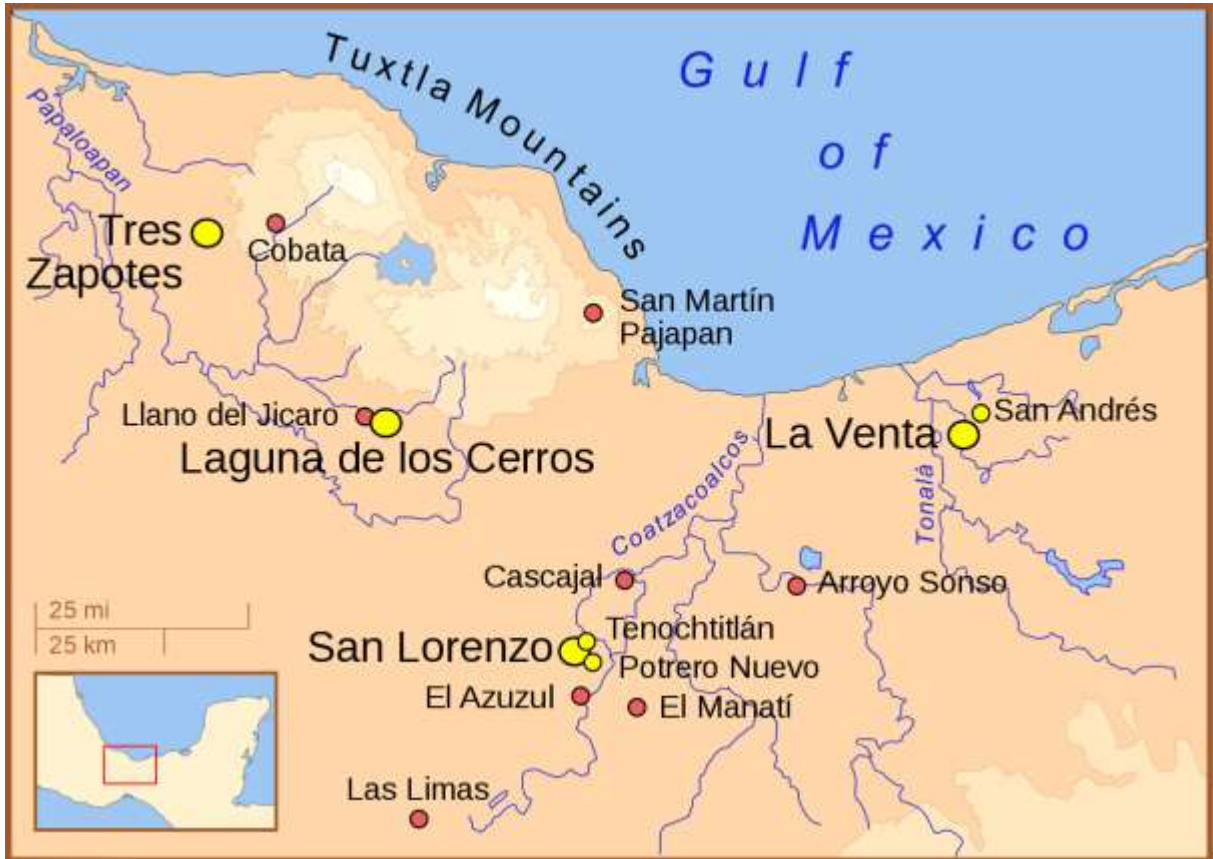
Gulf of Mexico

Tuxtla Mountains

Papaloapan

Tres Zapotes

Cobata

San Martín Pajapan

Llano del Jícaro

Laguna de los Cerros

La Venta

San Andrés

Tonalá

Coatzacoalcos

Cascajal

Arroyo Sonso

25 mi
25 km

San Lorenzo

Tenochtitlán

Potrero Nuevo

El Azuzul

El Manatí

Las Limas